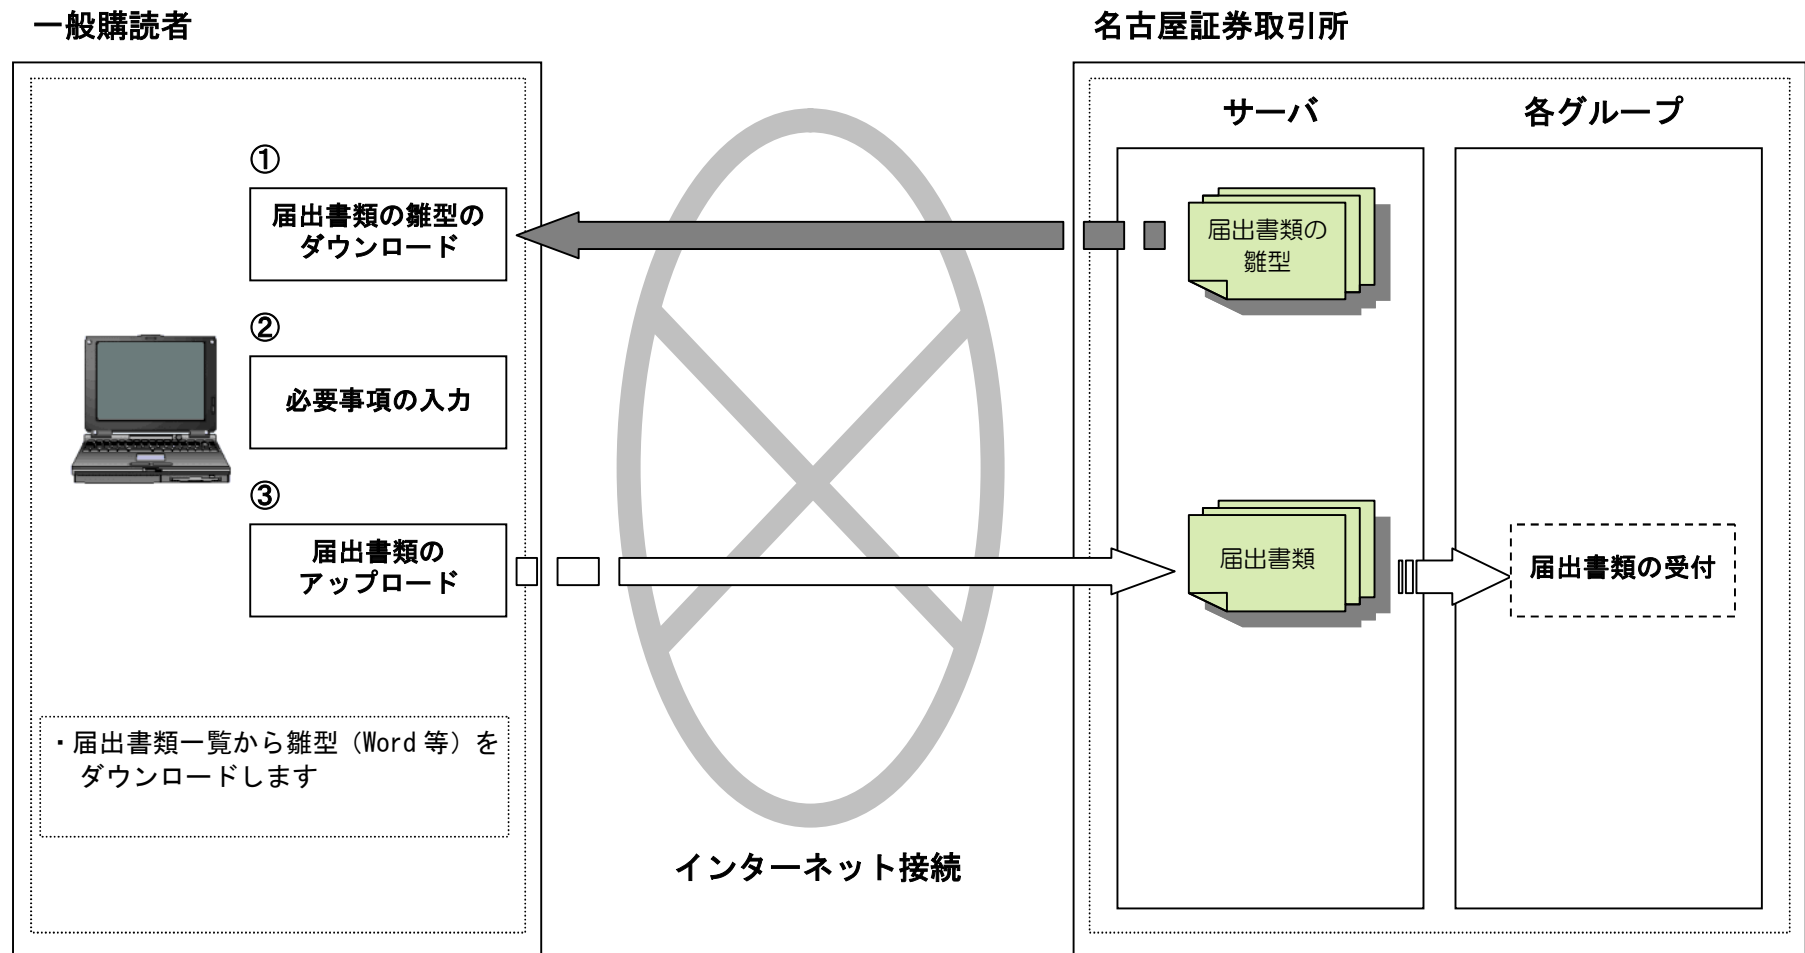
一般購読者

名古屋証券取引所

サーバ

各グループ

①

届出書類の雛型のダウンロード

届出書類の雛型

②

必要事項の入力

③

届出書類のアップロード

届出書類

届出書類の受付

・届出書類一覧から雛型（Word 等）をダウンロードします

インターネット接続